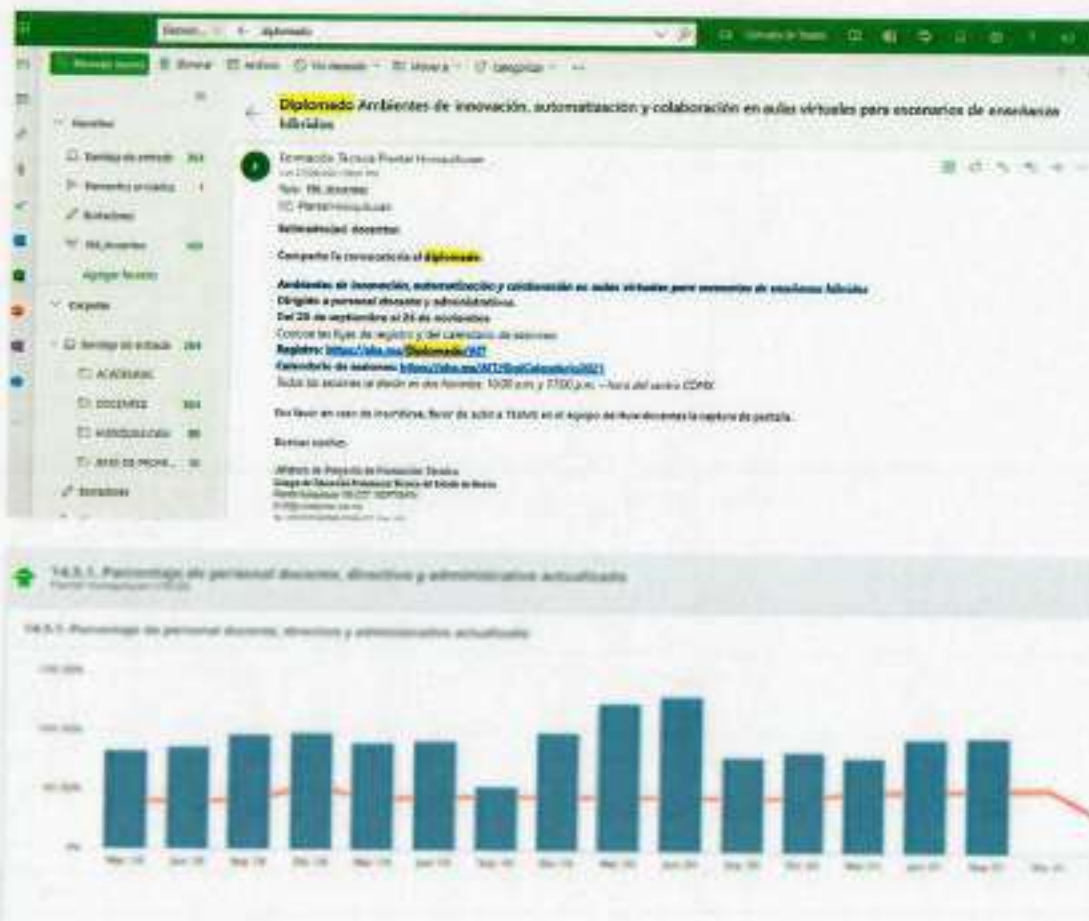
Diplomado Ambientes de innovación, automatización y colaboración en aulas virtuales para escenarios de enseñanza híbridos

Formación Técnica Plantel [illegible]

Para: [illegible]

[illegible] docentes:

Comparto la convocatoria al Diplomado

Ambientes de innovación, automatización y colaboración en aulas virtuales para escenarios de enseñanza híbridos
Dirigido a personal docente y administrativo.
Del 28 de septiembre al 26 de noviembre
Conoce las ligas de registro y del calendario de sesiones
Registro: https://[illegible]/Diplomado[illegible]
Calendario de sesiones: https://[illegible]
Todas las sesiones se darán en dos horarios: 10:00 a.m. y 17:00 p.m. —hora del centro CDMX

Por favor en caso de inscribirse, favor de subir a Teams en el equipo de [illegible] docentes la captura de pantalla.

Buenas noches.

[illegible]

14.5.1. Porcentaje de personal docente, directivo y administrativo actualizado

14.5.1. Porcentaje de personal docente, directivo y administrativo actualizado

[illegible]